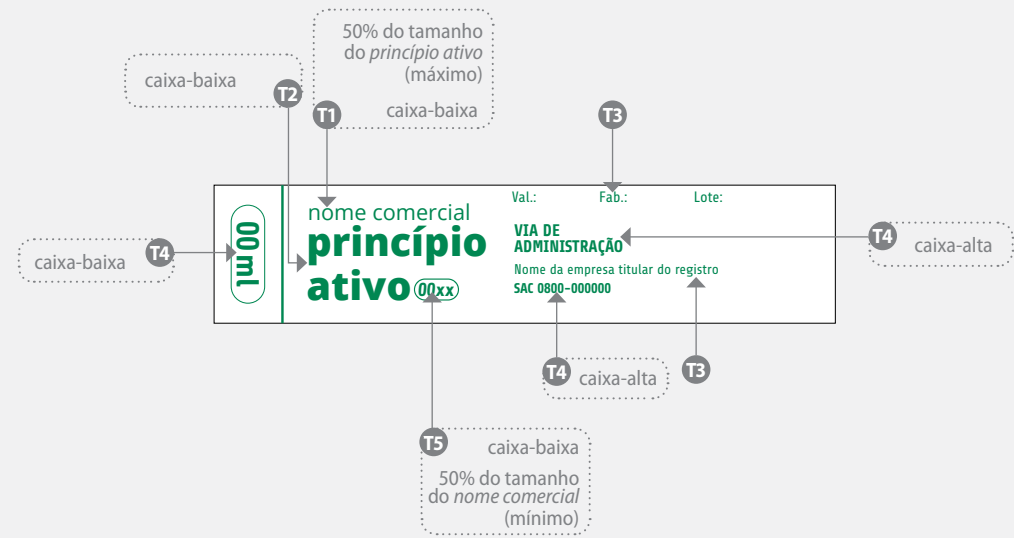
50% do tamanho do *princípio ativo* (máximo)

caixa-baixa

caixa-baixa

T2

T1

T3

Val.: Fab.: Lote:

caixa-baixa

T4

00 ml

nome comercial

princípio ativo 00xx

VIA DE ADMINISTRAÇÃO

Nome da empresa titular do registro

SAC 0800-000000

T4

caixa-alta

T4

caixa-alta

T3

T5

caixa-baixa

50% do tamanho do *nome comercial* (mínimo)